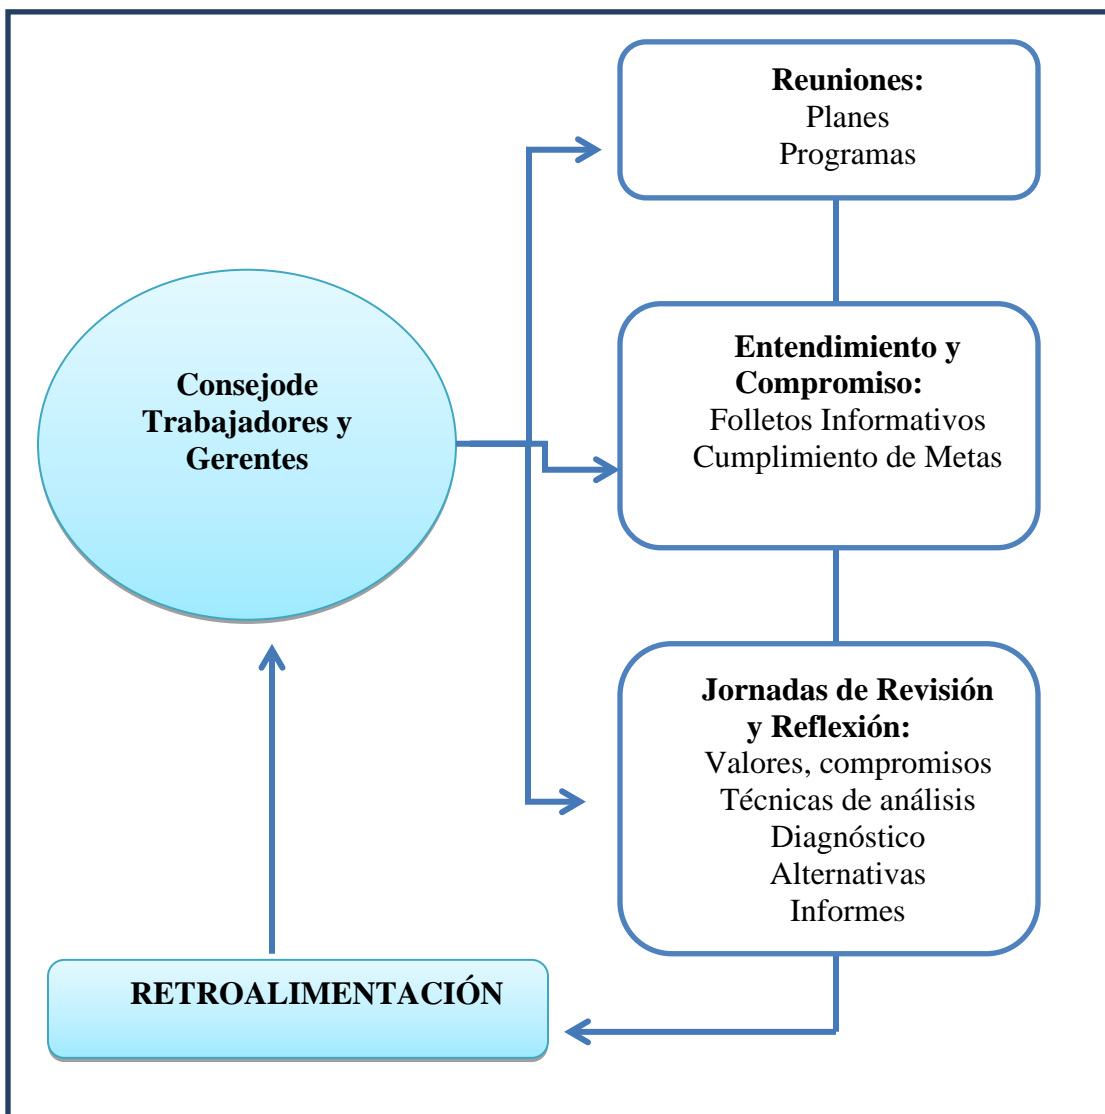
Reuniones:
Planes
Programas

Consejode Trabajadores y Gerentes

Entendimiento y Compromiso:
Folletos Informativos
Cumplimiento de Metas

Jornadas de Revisión y Reflexión:
Valores, compromisos
Técnicas de análisis
Diagnóstico
Alternativas
Informes

RETROALIMENTACIÓN